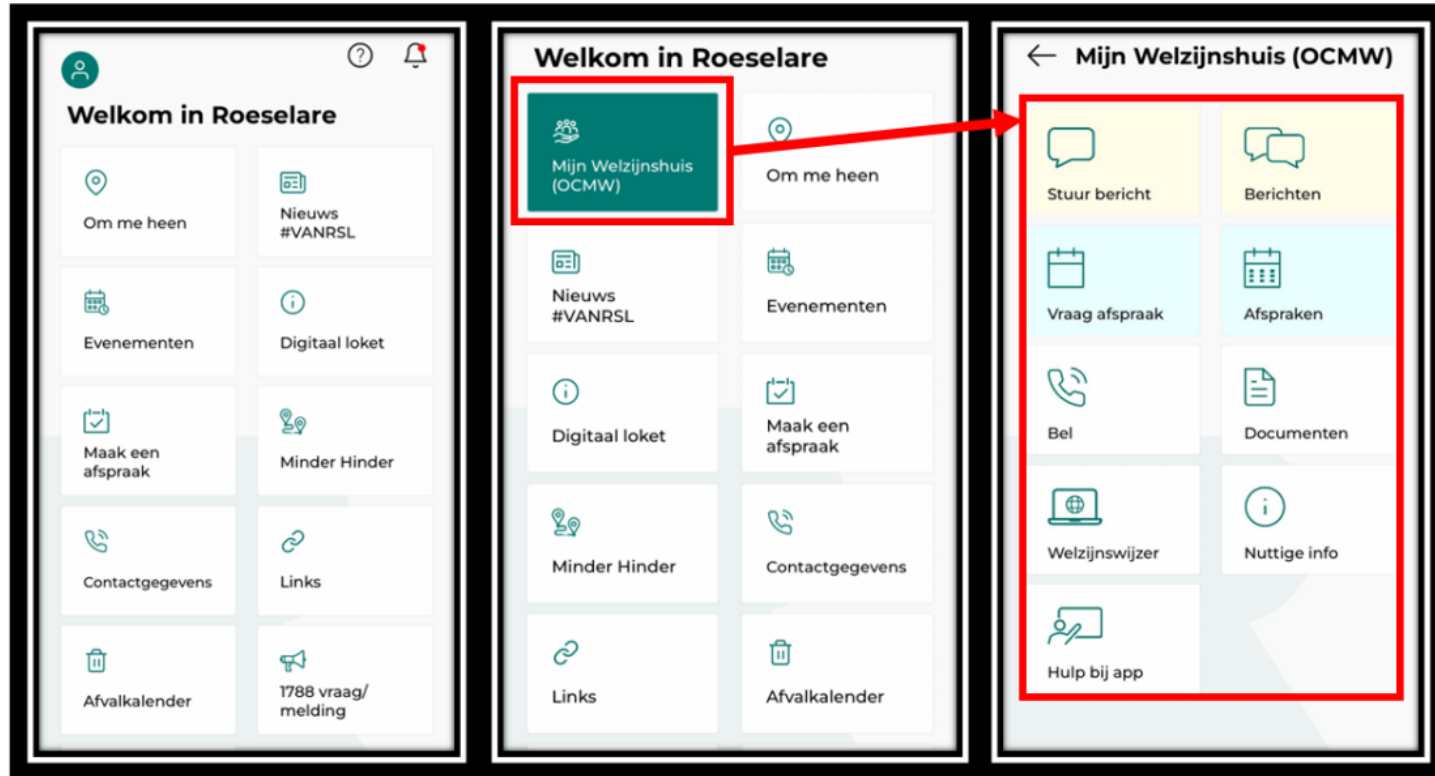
Welkom in Roeselare

Om me heen

Nieuws #VANRSL

Evenementen

Digitaal loket

Maak een afspraak

Minder Hinder

Contactgegevens

Links

Afvalkalender

1788 vraag/ melding

Welkom in Roeselare

Mijn Welzijnshuis (OCMW)

Om me heen

Nieuws #VANRSL

Evenementen

Digitaal loket

Maak een afspraak

Minder Hinder

Contactgegevens

Links

Afvalkalender

Mijn Welzijnshuis (OCMW)

Stuur bericht

Berichten

Vraag afspraak

Afspraken

Bel

Documenten

Welzijnswijzer

Nuttige info

Hulp bij app